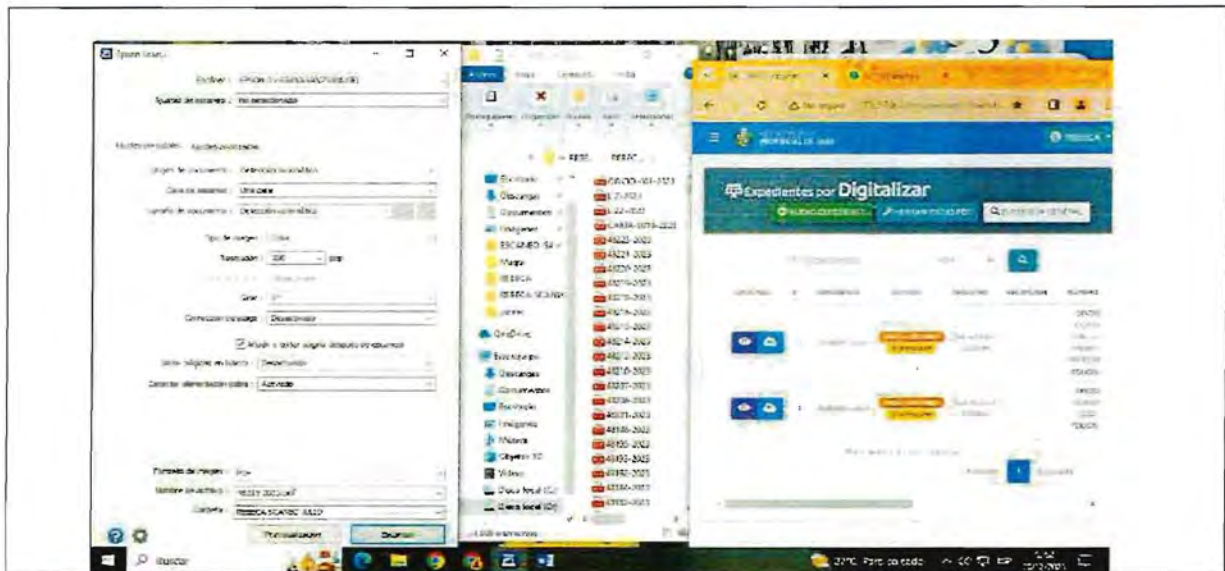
Expedientes por Digitalizar

Escritorio
Descargas
Documentos
Imágenes
ESCANEO
Música
REBECA
REBECA SCANER
Videos
OneDrive
Este equipo
Descargas
Documentos
Escritorio
Imágenes
Música
Objetos 3D
Vídeos
Disco local (C:)
Disco local (D:)

Tipo de imagen: Color
Resolución: 300 ppp
Brillo
Contraste
Formato de imagen
Nombre de archivo
Carpeta: REBECA SCANER
Previsualización
Escanear

Buscar
27°C